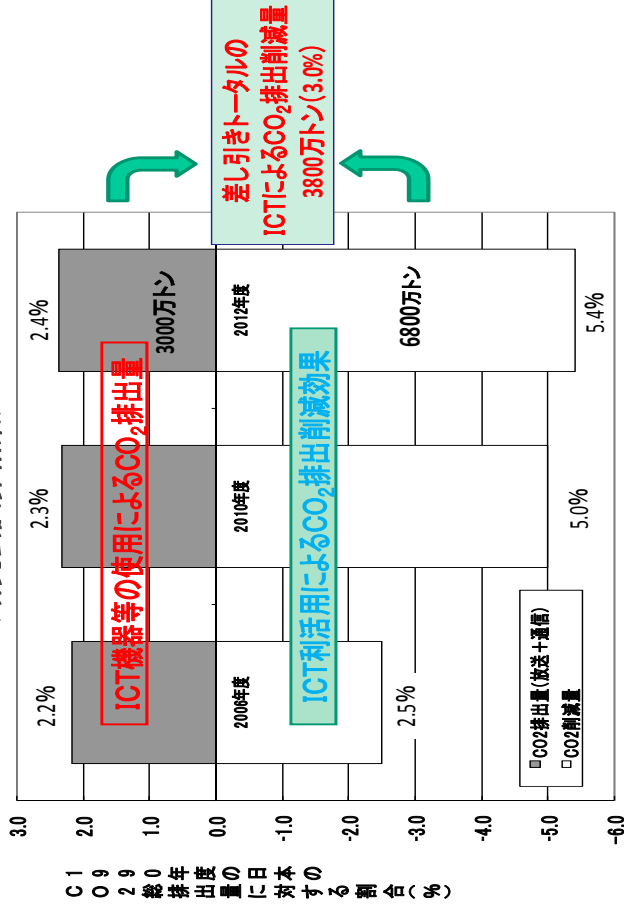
差し引きトータルの
ICTによるCO$_2$排出削減量
3800万トン(3.0%)

CO$_2$排出量の1990年度総排出量に対する割合(%)

3.0
2.0
1.0
0.0
-1.0
-2.0
-3.0
-4.0
-5.0
-6.0

2.2%
2.3%
2.4%

ICT機器等の使用によるCO$_2$排出量

3000万トン

2006年度
2010年度
2012年度

ICT利活用によるCO$_2$排出削減効果

6800万トン

2.5%
5.0%
5.4%

CO2排出量(放送+通信)
CO2削減量